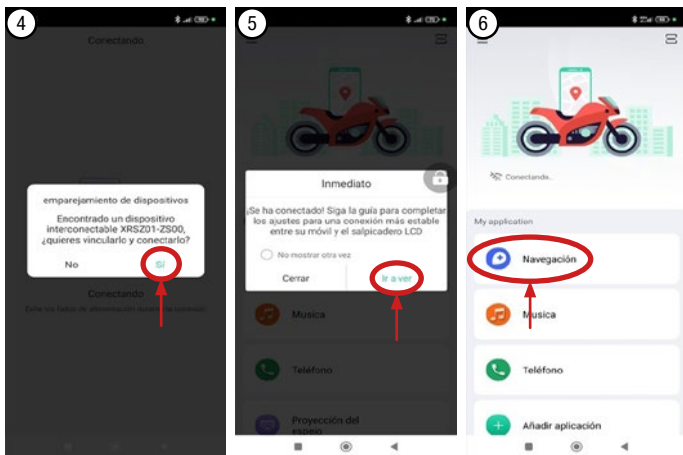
4

Conectando

emparejamiento de dispositivos

Encontrado un dispositivo interconectable XRSZ01-ZS00, ¿quieres vincularlo y conectarlo?

No

Sí

Conectando

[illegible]

5

Inmediato

¡Se ha conectado! Siga la guía para completar los ajustes para una conexión más estable entre su móvil y el salpicadero LCD

No mostrar otra vez

Cerrar

Ir a ver

Musica

Teléfono

Proyección del espejo

6

Conectando...

My application

Navegación

Musica

Teléfono

Añadir aplicación